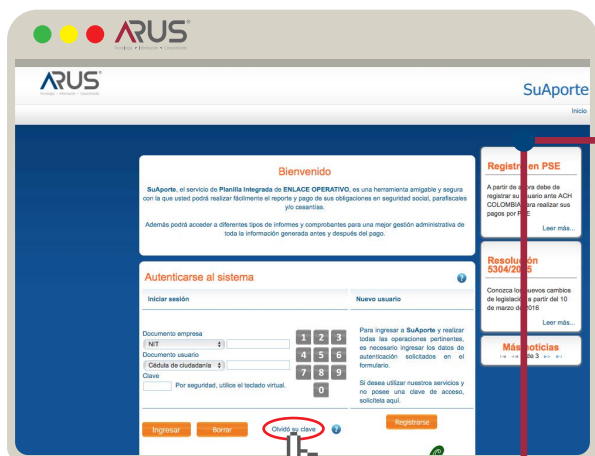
ARUS
Tecnología • Información • Conocimiento

ARUS
Tecnología • Información • Conocimiento

SuAporte

Inicio

Bienvenido

SuAporte, el servicio de Planilla Integrada de ENLACE OPERATIVO, es una herramienta amigable y segura con la que usted podrá realizar fácilmente el reporte y pago de sus obligaciones en seguridad social, parafiscales y/o cesantías.

Además podrá acceder a diferentes tipos de informes y comprobantes para una mejor gestión administrativa de toda la información generada antes y después del pago.

Autenticarse al sistema

Iniciar sesión

Documento empresa
NIT
Documento usuario
Cédula de ciudadanía
Clave
Por seguridad, utilice el teclado virtual.

1 2 3
4 5 6
7 8 9
0

Ingresar Borrar Olvidó su clave

Nuevo usuario

Para ingresar a SuAporte y realizar todas las operaciones pertinentes, es necesario ingresar los datos de autenticación solicitados en el formulario.

Si desea utilizar nuestros servicios y no posee una clave de acceso, solicítela aquí.

Registrarse

Registr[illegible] en PSE

A partir de a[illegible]ra debe de registrar su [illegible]suario ante ACH COLOMBIA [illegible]ara realizar sus pagos por P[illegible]E

Leer más...

Resolución 5304/20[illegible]5

Conozca lo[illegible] nuevos cambios de legislació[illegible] a partir del 10 de marzo de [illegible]016

Leer más...

Más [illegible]oticias
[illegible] de 3